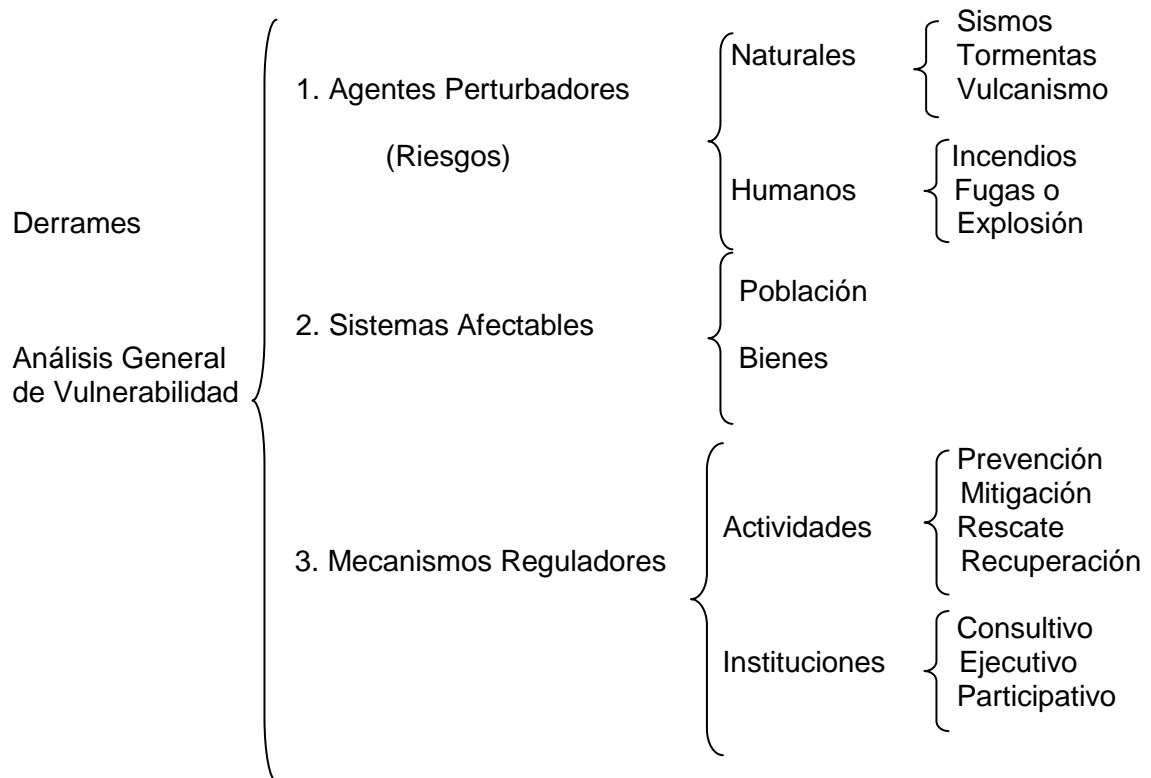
Derrames

Análisis General de Vulnerabilidad

1. Agentes Perturbadores

(Riesgos)

Naturales

Sismos
Tormentas
Vulcanismo

Humanos

Incendios
Fugas o
Explosión

2. Sistemas Afectables

Población

Bienes

3. Mecanismos Reguladores

Actividades

Prevención
Mitigación
Rescate
Recuperación

Instituciones

Consultivo
Ejecutivo
Participativo